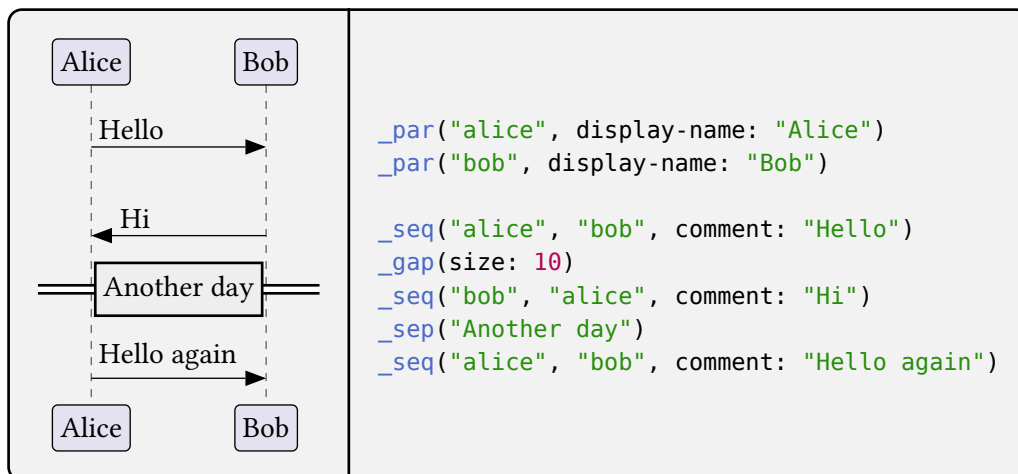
Alice

Bob

Hello

Hi

Another day

Hello again

Alice

Bob

```
_par("alice", display-name: "Alice")
_par("bob", display-name: "Bob")

_seq("alice", "bob", comment: "Hello")
_gap(size: 10)
_seq("bob", "alice", comment: "Hi")
_sep("Another day")
_seq("alice", "bob", comment: "Hello again")
```